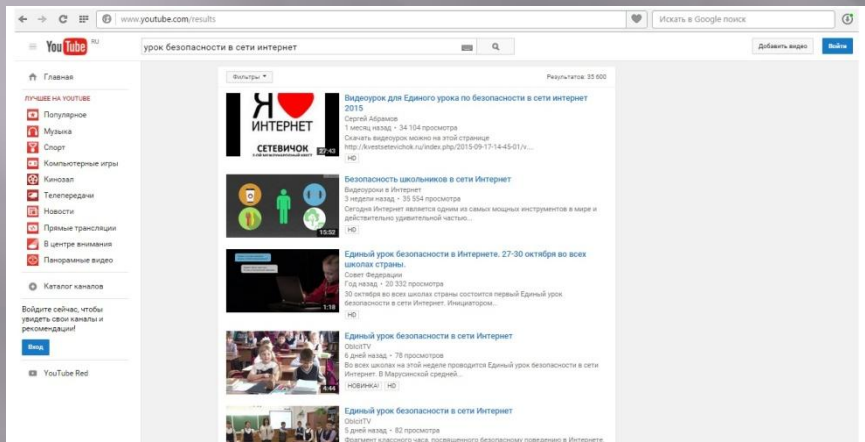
www.youtube.com/results

Искать в Google поиск

YouTube RU

урок безопасности в сети интернет

Добавить видео

Войти

Главная

ЛУЧШЕЕ НА YOUTUBE

Популярное

Музыка

Спорт

Компьютерные игры

Кинозал

Телепередачи

Новости

Прямые трансляции

В центре внимания

Панорамные видео

Каталог каналов

Войдите сейчас, чтобы увидеть свои каналы и рекомендации!

Вход

YouTube Red

Фильтры ▾

Результатов: 35 600

Я ИНТЕРНЕТ

СЕТЕВИЧОК

27:43

Видеоурок для Единого урока по безопасности в сети интернет 2015

Сергей Абрамов

1 месяц назад • 34 104 просмотра

Скачать видеоурок можно на этой странице http://kvestsetevichok.ru/index.php/2015-09-17-14-45-01/v...

HD

15:52

Безопасность школьников в сети Интернет

Видеоуроки в Интернет

3 недели назад • 35 554 просмотра

Сегодня Интернет является одним из самых мощных инструментов в мире и действительно удивительной частью...

HD

1:18

Единый урок безопасности в Интернете. 27-30 октября во всех школах страны.

Совет Федерации

Год назад • 20 332 просмотра

30 октября во всех школах страны состоится первый Единый урок безопасности в сети Интернет. Инициатором...

HD

4:44

Единый урок безопасности в сети Интернет

ObictTV

6 дней назад • 78 просмотров

Во всех школах на этой неделе проводится Единый урок безопасности в сети Интернет. В Марусинской средней...

НОВИНКА! HD

Единый урок безопасности в сети Интернет

ObictTV

3 недели назад • 82 просмотра

Фрагмент классного часа, посвящённого безопасному поведению в Интернете